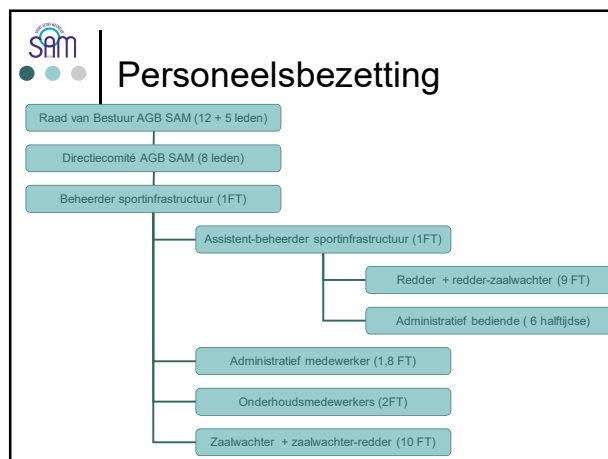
SAM

Personeelsbezetting

Raad van Bestuur AGB SAM (12 + 5 leden)

Directiecomité AGB SAM (8 leden)

Beheerder sportinfrastructuur (1FT)

Assistent-beheerder sportinfrastructuur (1FT)

Redder + redder-zaalwachter (9 FT)

Administratief bediende ( 6 halftijdse)

Administratief medewerker (1,8 FT)

Onderhoudsmedewerkers (2FT)

Zaalwachter + zaalwachter-redder (10 FT)